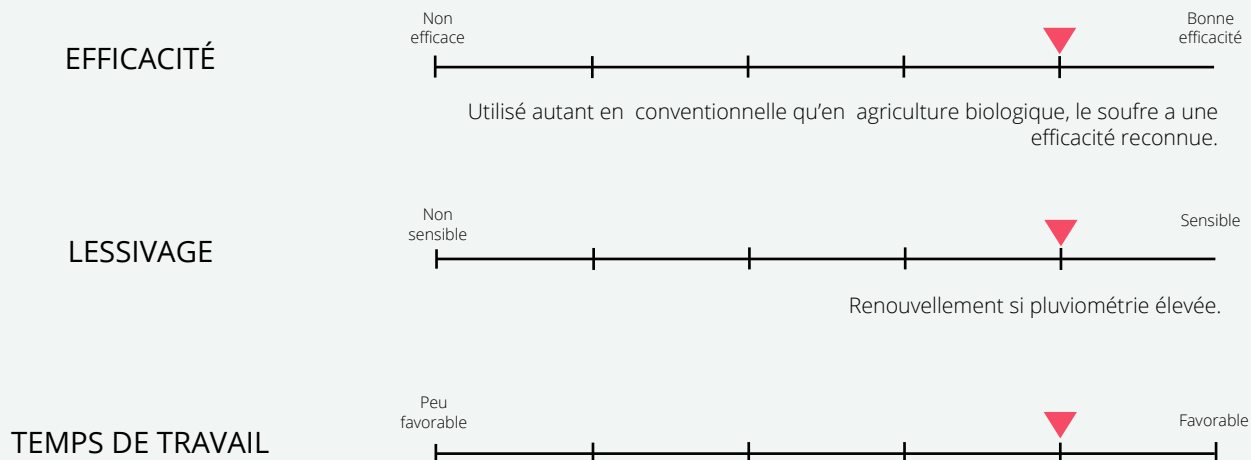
EFFICACITÉ

Non efficace

Bonne efficacité

Utilisé autant en conventionnelle qu'en agriculture biologique, le soufre a une efficacité reconnue.

LESSIVAGE

Non sensible

Sensible

Renouvellement si pluviométrie élevée.

TEMPS DE TRAVAIL

Peu favorable

Favorable